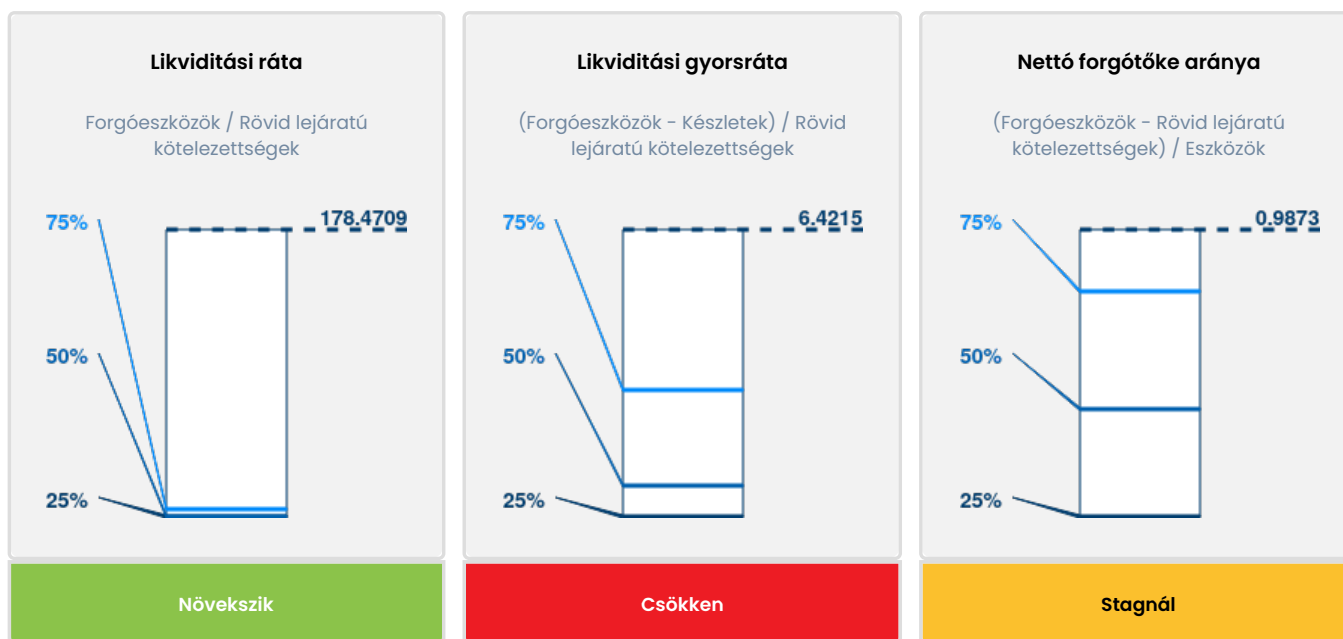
Likviditási ráta

Forgóeszközök / Rövid lejáratú kötelezettségek

75%
50%
25%
178.4709

Növekszik

Likviditási gyorsráta

(Forgóeszközök - Készletek) / Rövid lejáratú kötelezettségek

75%
50%
25%
6.4215

Csökken

Nettó forgótőke aránya

(Forgóeszközök - Rövid lejáratú kötelezettségek) / Eszközök

75%
50%
25%
0.9873

Stagnál